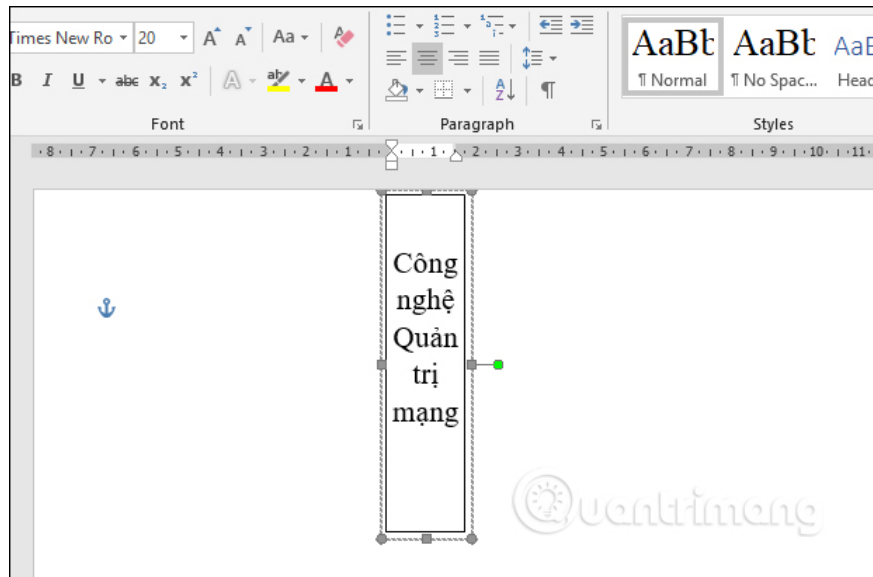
Times New Ro 20 A A Aa

B I U abc $x_2$ $x^2$ A A

Font

Paragraph

AaBb AaBb AaB
¶ Normal ¶ No Spac... Head

Styles

·8·1·7·1·6·1·5·1·4·1·3·1·2·1·1·1·1·2·1·3·1·4·1·5·1·6·1·7·1·8·1·9·1·10·1·11·

Công nghệ Quản trị mạng

Quantrimang